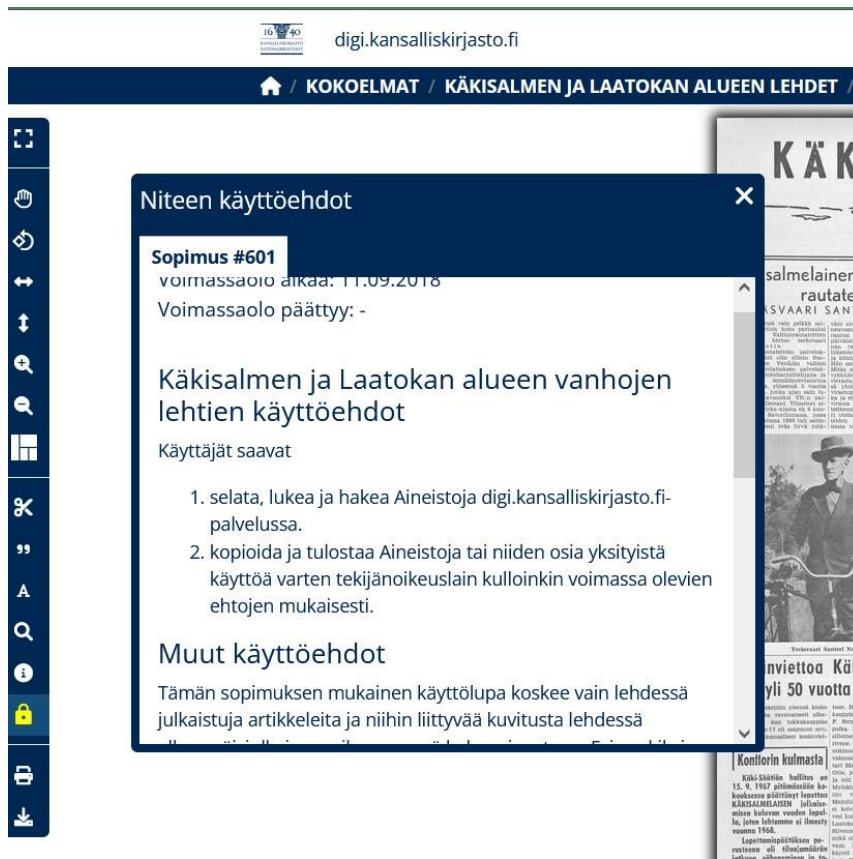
16 40
digi.kansalliskirjasto.fi

KOKOELMAT / KÄKISALMEN JA LAATOKAN ALUEEN LEHDET /

Niteen käyttöehdot

Sopimus #601
Voimassaolo alkaa: 11.09.2018
Voimassaolo päättyy: -

Käkisalmen ja Laatokan alueen vanhojen lehtien käyttöehdot

Käyttäjät saavat

1. selata, lukea ja hakea Aineistoja digi.kansalliskirjasto.fi-palvelussa.
2. kopioida ja tulostaa Aineistoja tai niiden osia yksityistä käyttöä varten tekijänoikeuslain kulloinkin voimassa olevien ehtojen mukaisesti.

Muut käyttöehdot

Tämän sopimuksen mukainen käyttölupa koskee vain lehdessä julkaistuja artikkeleita ja niihin liittyvää kuvitusta lehdessä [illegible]

KÄK
salmelainen
rautate
ASVAARI SAN
Terävaari Samuel N
nviettoa Kä
yli 50 vuotta
Konttorin kulmasta
Käki-Säätiön hallitus on 15. 9. 1967 pitämässään kokouksessa päättänyt lopettaa KÄKISALMELAISEN julkaisemisen kuluvan vuoden lopulla, joten lehtemme ei ilmesty vuonna 1968.
Lopettamispäätöksen perusteena oli tilaajamäärän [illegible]